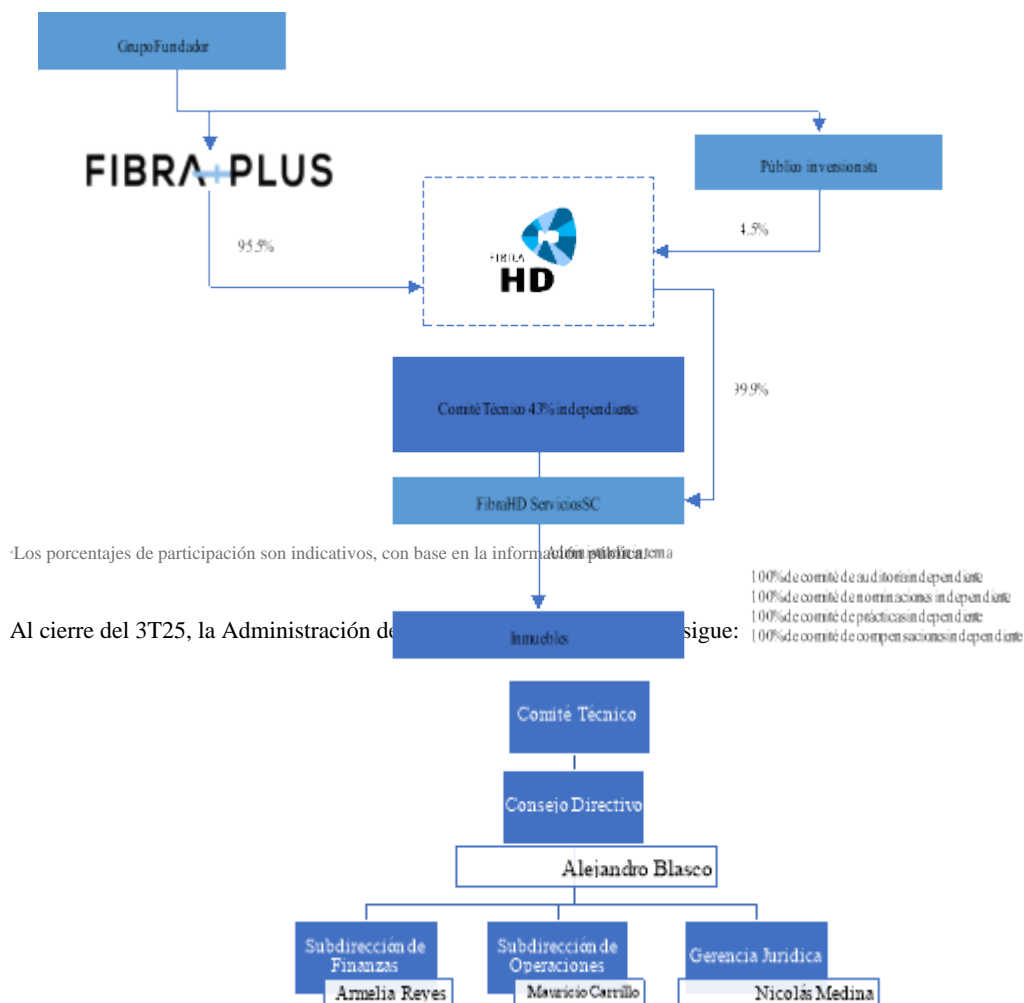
Grupo Fundador

FIBRA PLUS

Público inversionista

95.5%

4.5%

FIBRA HD

Comité Técnico 43% independiente

39.9%

FibraHD Servicios SC

·Los porcentajes de participación son indicativos, con base en la información pública

Administración interna

100% de comité de auditoría independiente
100% de comité de nominaciones independiente
100% de comité de prácticas independiente
100% de comité de compensaciones independiente

Al cierre del 3T25, la Administración de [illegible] sigue:

Inmuebles

Comité Técnico

Consejo Directivo

Alejandro Blasco

Subdirección de Finanzas

Subdirección de Operaciones

Gerencia Jurídica

Armelia Reyes

Mauricio Carrillo

Nicolás Medina